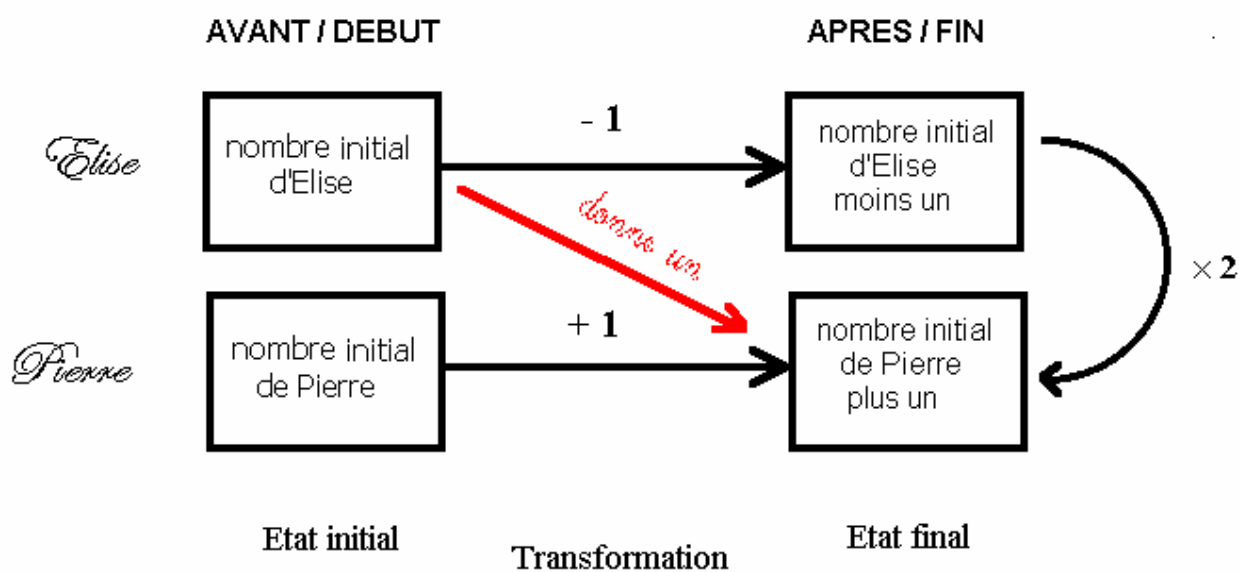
AVANT / DEBUT

APRES / FIN

Elise

nombre initial d'Elise

- 1

nombre initial d'Elise moins un

donne un

$\times 2$

Pierre

nombre initial de Pierre

+ 1

nombre initial de Pierre plus un

Etat initial

Transformation

Etat final